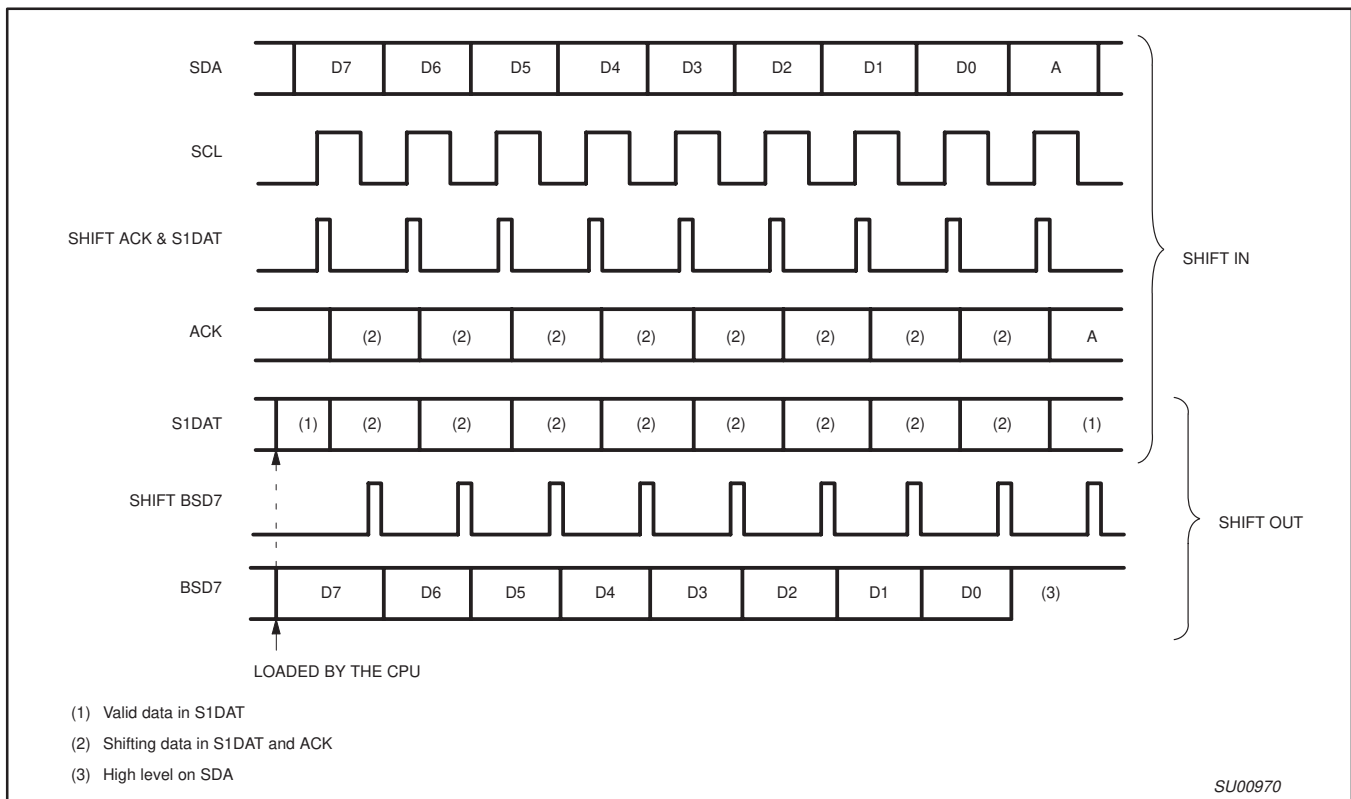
SDA
D7 D6 D5 D4 D3 D2 D1 D0 A

SCL

SHIFT ACK & S1DAT

SHIFT IN

ACK
(2) (2) (2) (2) (2) (2) (2) (2) A

S1DAT
(1) (2) (2) (2) (2) (2) (2) (2) (2) (1)

SHIFT BSD7

SHIFT OUT

BSD7
D7 D6 D5 D4 D3 D2 D1 D0 (3)

LOADED BY THE CPU

(1) Valid data in S1DAT

(2) Shifting data in S1DAT and ACK

(3) High level on SDA

SU00970